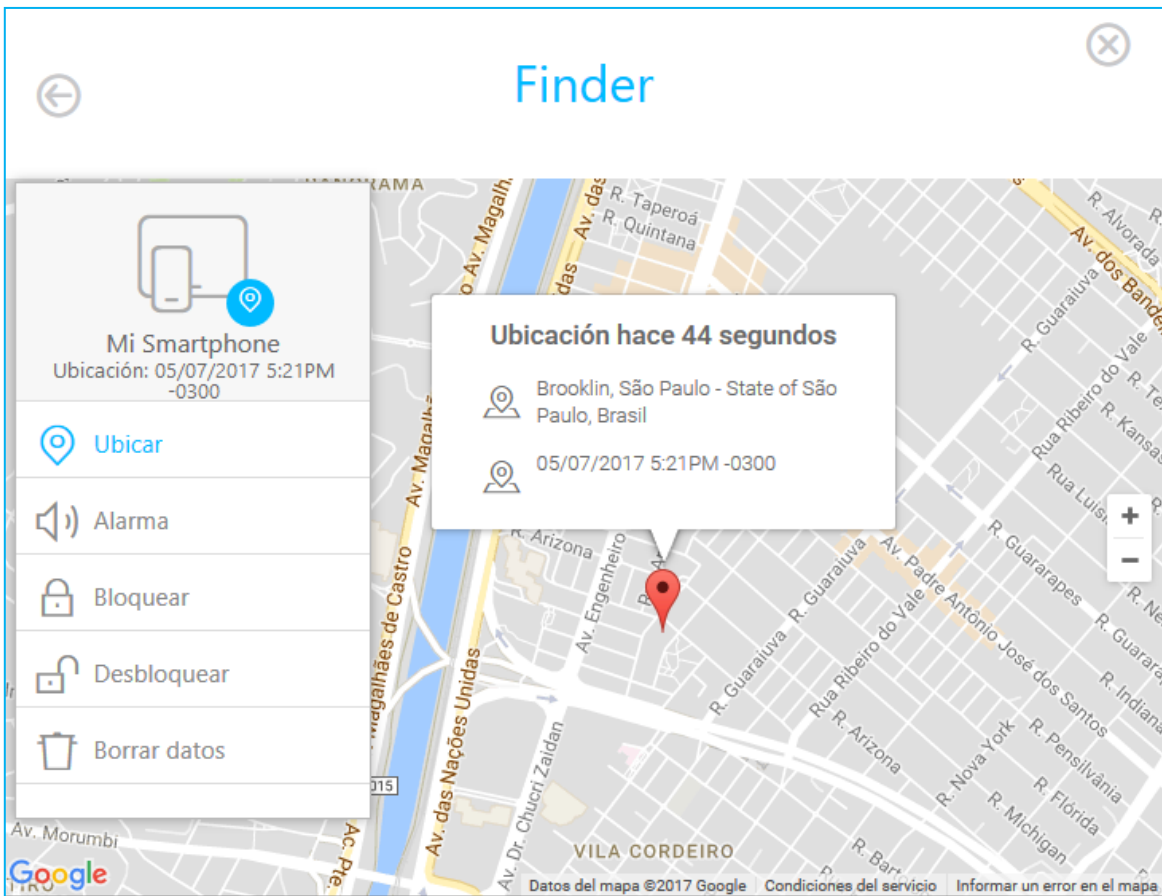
Finder

Mi Smartphone
Ubicación: 05/07/2017 5:21PM -0300

Ubicar

Alarma

Bloquear

Desbloquear

Borrar datos

Ubicación hace 44 segundos

Brooklin, São Paulo - State of São Paulo, Brasil

05/07/2017 5:21PM -0300

+
−

NANORAMA
R. Taperoá
R. Quintana
Av. das
Av. Magalhães de Castro
Av. Magalh
Av. das Nações Unidas
R. Arizona
Av. Engenheiro
Av. Dr. Chucri Zaidan
R. Alvorada
Av. dos Bande
R. Guaraiuva
Rua Ribeiro do Vale
R. Kansas
Rua Luísi
R. Guararapes
Av. Padre Antônio José dos Santos
R. Guaraiuva
Rua Ribeiro do Vale
R. Arizona
R. Nova York
R. Pensilvânia
R. Flórida
R. Michigan
R. Indiana
R. Guarara
R. Barão
Av. Morumbi
Ac. Pe
015
VILA CORDEIRO
Google
Datos del mapa ©2017 Google
Condiciones del servicio
Informar un error en el mapa